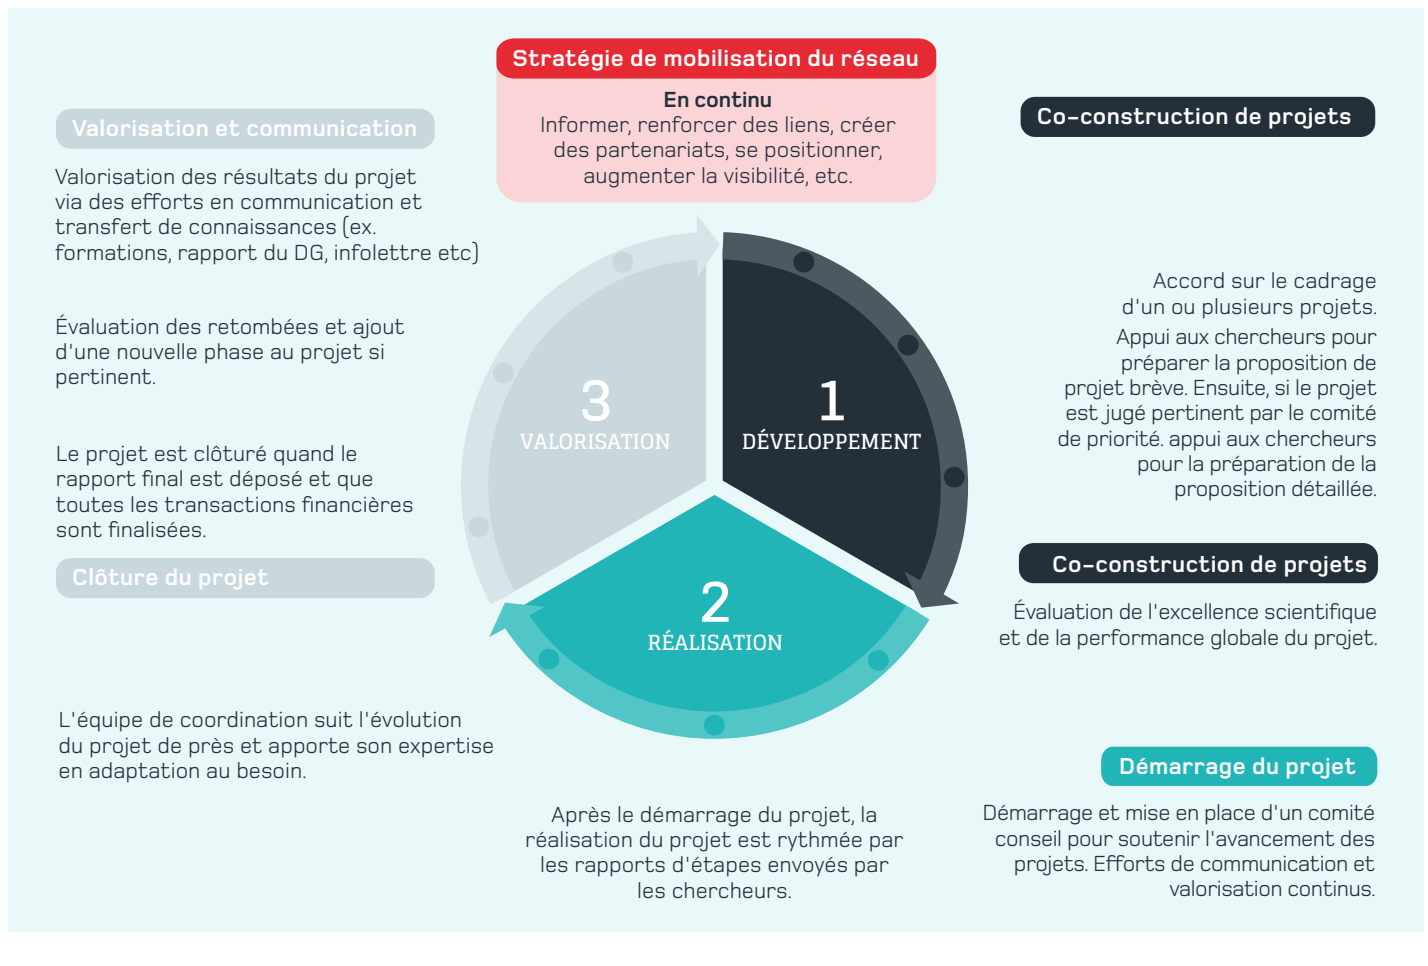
Stratégie de mobilisation du réseau

En continu
Informer, renforcer des liens, créer des partenariats, se positionner, augmenter la visibilité, etc.

Valorisation et communication

Valorisation des résultats du projet via des efforts en communication et transfert de connaissances (ex. formations, rapport du DG, infolettre etc)

Évaluation des retombées et ajout d'une nouvelle phase au projet si pertinent.

Le projet est clôturé quand le rapport final est déposé et que toutes les transactions financières sont finalisées.

Clôture du projet

Co-construction de projets

Accord sur le cadrage d'un ou plusieurs projets.

Appui aux chercheurs pour préparer la proposition de projet brève. Ensuite, si le projet est jugé pertinent par le comité de priorité. appui aux chercheurs pour la préparation de la proposition détaillée.

3
VALORISATION

1
DÉVELOPPEMENT

2
RÉALISATION

Co-construction de projets

Évaluation de l'excellence scientifique et de la performance globale du projet.

L'équipe de coordination suit l'évolution du projet de près et apporte son expertise en adaptation au besoin.

Démarrage du projet

Démarrage et mise en place d'un comité conseil pour soutenir l'avancement des projets. Efforts de communication et valorisation continus.

Après le démarrage du projet, la réalisation du projet est rythmée par les rapports d'étapes envoyés par les chercheurs.